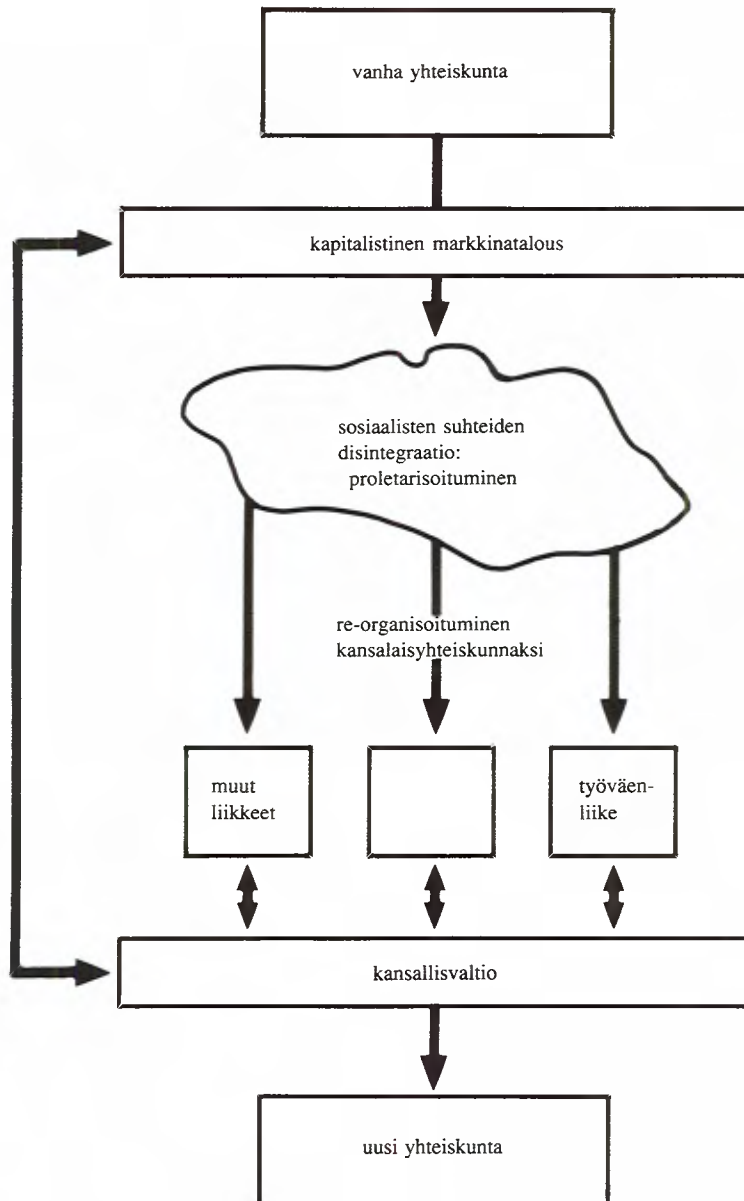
vanha yhteiskunta

kapitalistinen markkinatalous

sosiaalisten suhteiden disintegraatio: proletarisoituminen

re-organisoituminen kansalaisyhteiskunnaksi

muut liikkeet

työväenliike

kansallisvaltio

uusi yhteiskunta